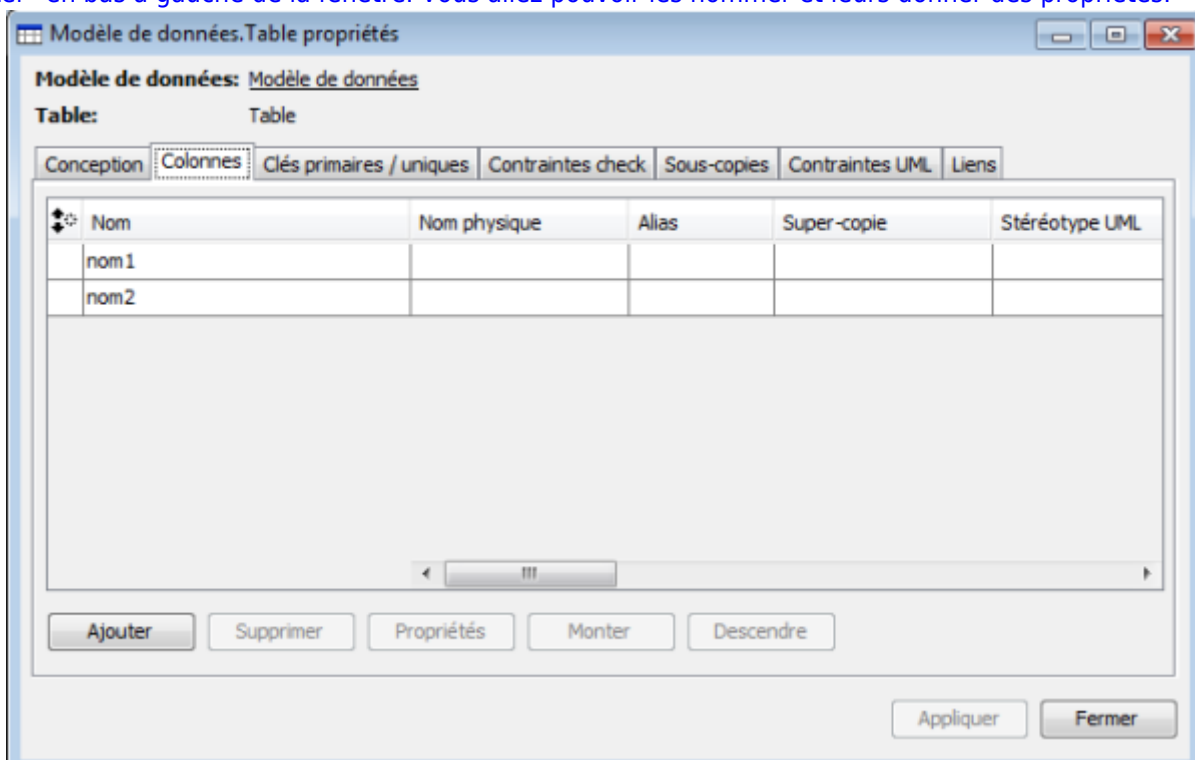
Modèle de données.Table propriétés

Modèle de données: Modèle de données
Table: Table

Conception | Colonnes | Clés primaires / uniques | Contraintes check | Sous-copies | Contraintes UML | Liens

| Nom | Nom physique | Alias | Super-copie | Stéréotype UML |
|---|---|---|---|---|
| nom1 | | | | |
| nom2 | | | | |

Ajouter | Supprimer | Propriétés | Monter | Descendre

Appliquer | Fermer